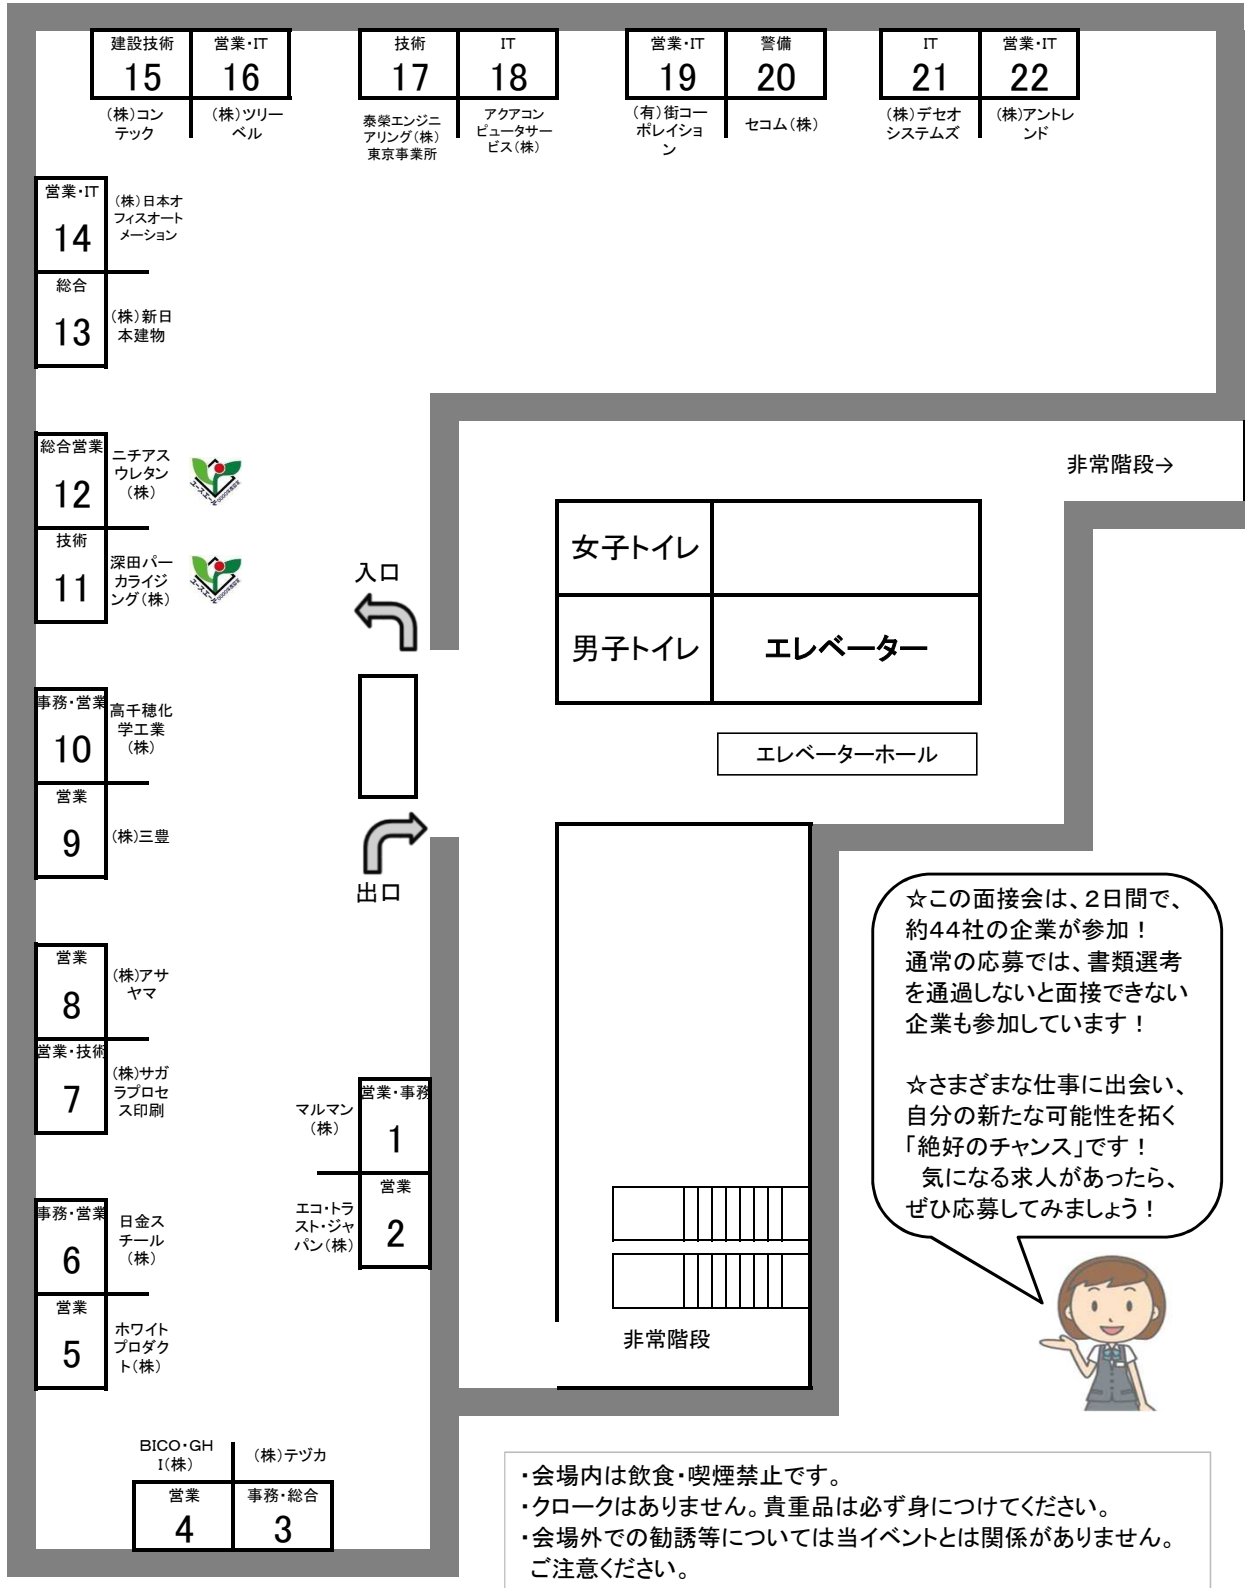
建設技術
15
(株)コンテック

営業・IT
16
(株)ツリーベル

技術
17
泰榮エンジニアリング(株)東京事業所

IT
18
アクアコンピュータサービス(株)

営業・IT
19
(有)街コーポレイション

警備
20
セコム(株)

IT
21
(株)デセオシステムズ

営業・IT
22
(株)アントレンド

営業・IT
14
(株)日本オフィスオートメーション

総合
13
(株)新日本建物

総合営業
12
ニチアスウレタン(株)

技術
11
深田パーカライジング(株)

事務・営業
10
高千穂化学工業(株)

営業
9
(株)三豊

営業
8
(株)アサヤマ

営業・技術
7
(株)サガラプロセス印刷

事務・営業
6
日金スチール(株)

営業
5
ホワイトプロダクト(株)

BICO・GHI(株)
営業
4

(株)テヅカ
事務・総合
3

マルマン(株)
営業・事務
1

エコ・トラスト・ジャパン(株)
営業
2

入口
出口

非常階段→

女子トイレ
男子トイレ
エレベーター
エレベーターホール

非常階段

☆この面接会は、2日間で、約44社の企業が参加！
通常の応募では、書類選考を通過しないと面接できない企業も参加しています！

☆さまざまな仕事に出会い、自分の新たな可能性を拓く「絶好のチャンス」です！
気になる求人があったら、ぜひ応募してみましょう！

・会場内は飲食・喫煙禁止です。
・クロークはありません。貴重品は必ず身につけてください。
・会場外での勧誘等については当イベントとは関係がありません。ご注意ください。